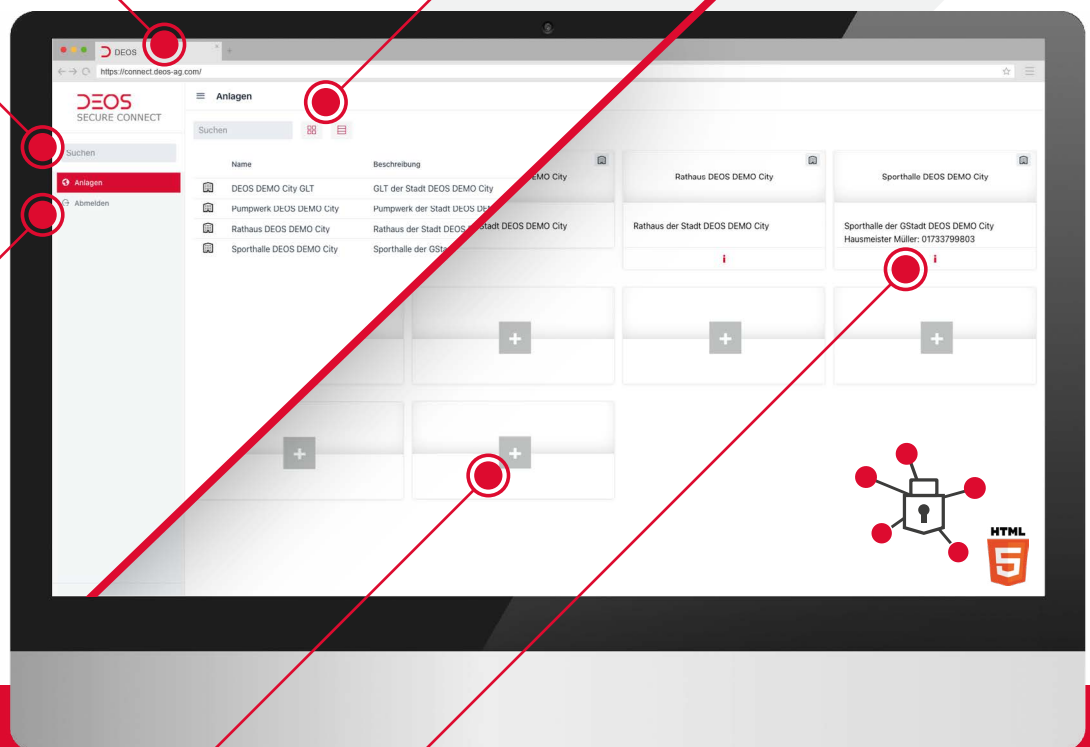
DEOS
https://connect.deos-ag.com/

DEOS
SECURE CONNECT

Suchen

Anlagen
Abmelden

Anlagen

Suchen

| | Name | Beschreibung |
|---|---|---|
| | DEOS DEMO City GLT | GLT der Stadt DEOS DEMO City |
| | Pumpwerk DEOS DEMO City | Pumpwerk der Stadt DEOS DE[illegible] |
| | Rathaus DEOS DEMO City | Rathaus der Stadt DEOS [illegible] |
| | Sporthalle DEOS DEMO City | Sporthalle der GSta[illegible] |

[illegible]EMO City

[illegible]tadt DEOS DEMO City

Rathaus DEOS DEMO City

Rathaus der Stadt DEOS DEMO City

i

Sporthalle DEOS DEMO City

Sporthalle der GStadt DEOS DEMO City
Hausmeister Müller: 01733799803

i

+

+

+

+

+

HTML
5